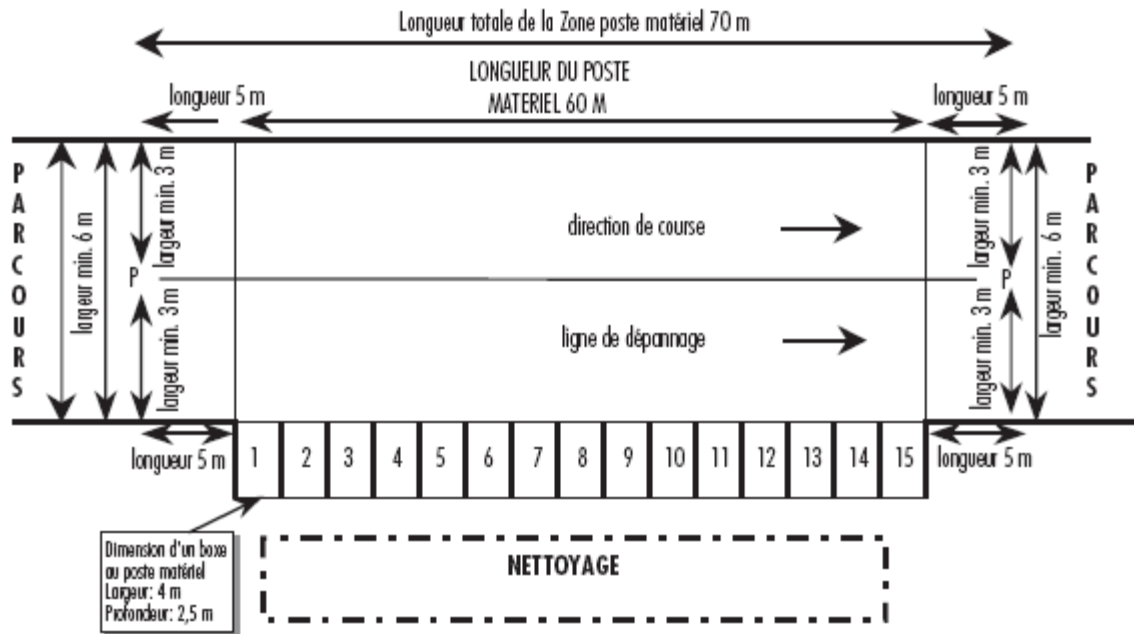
Longueur totale de la Zone poste matériel 70 m

LONGUEUR DU POSTE MATERIEL 60 M

longueur 5 m

longueur 5 m

PARCOURS

largeur min. 6 m

largeur min. 3 m

P

largeur min. 3 m

direction de course

ligne de dépannage

largeur min. 3 m

P

largeur min. 3 m

largeur min. 6 m

PARCOURS

longueur 5 m

| 1 | 2 | 3 | 4 | 5 | 6 | 7 | 8 | 9 | 10 | 11 | 12 | 13 | 14 | 15 |
|---|---|---|---|---|---|---|---|---|---|---|---|---|---|---|

longueur 5 m

Dimension d'un boxe au poste matériel
Largeur: 4 m
Profondeur: 2,5 m

NETTOYAGE